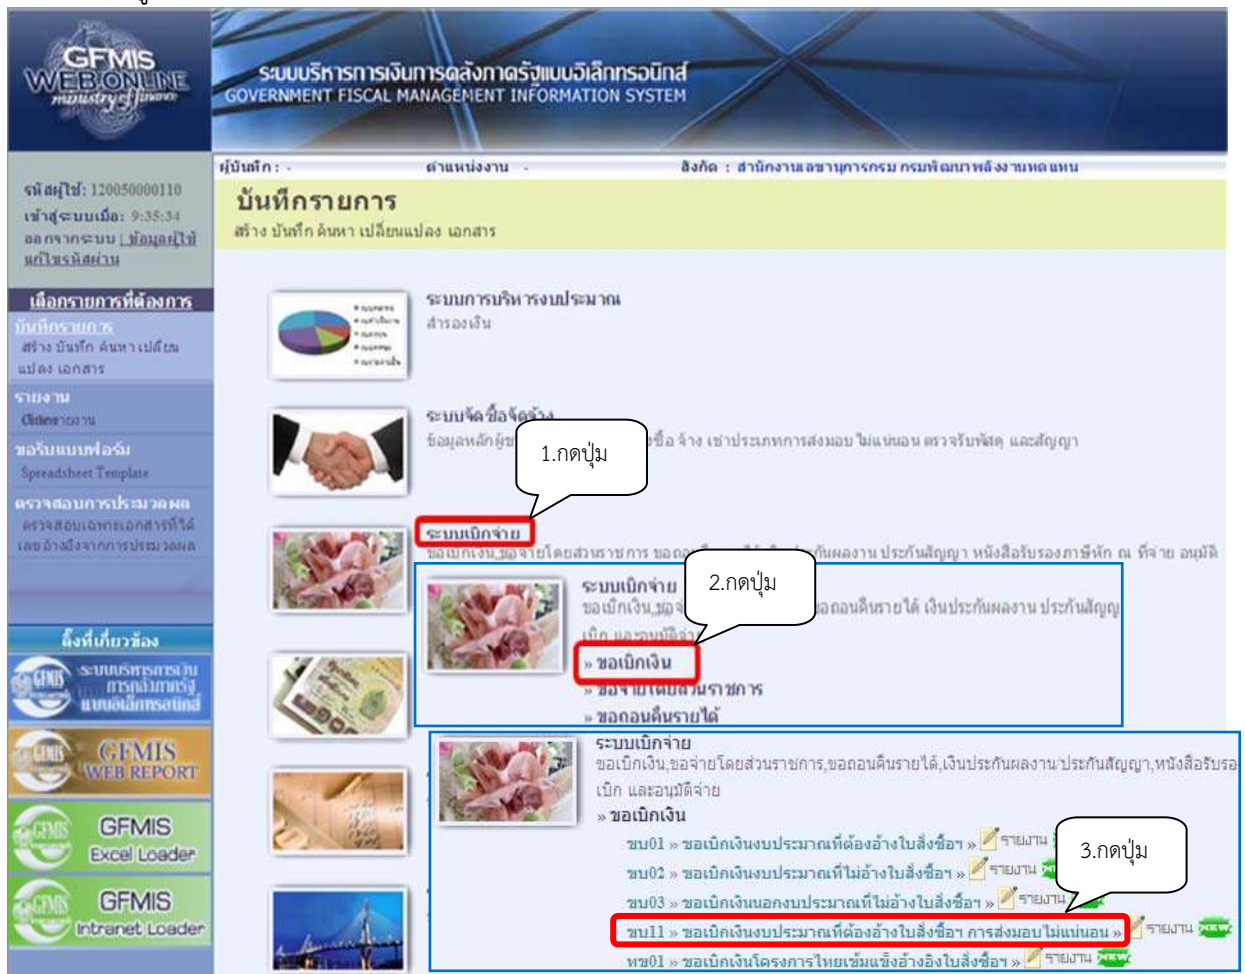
GFMIS WEB ONLINE ministry of finance

ระบบบริหารการเงินการคลังภาครัฐแบบอิเล็กทรอนิกส์
GOVERNMENT FISCAL MANAGEMENT INFORMATION SYSTEM

ผู้บันทึก : - ตำแหน่งงาน - สังกัด : สำนักงานเลขานุการกรม กรมพัฒนาพลังงานทดแทน

รหัสผู้ใช้: 120050000110
เข้าสู่ระบบเมื่อ: 9:35:34
ออกจากระบบ | ข้อมูลผู้ใช้
แก้ไขรหัสผ่าน

เลือกรายการที่ต้องการ
บันทึกรายการ
สร้าง บันทึก ค้นหา เปลี่ยนแปลง เอกสาร
รายงาน
Online รายงาน
ขอรับแบบฟอร์ม
Spreadsheet Template
ตรวจสอบการประมวลผล
ตรวจสอบเฉพาะเอกสารที่ได้เลขอ้างอิงจากการประมวลผล

ลิ้งก์ที่เกี่ยวข้อง
ระบบบริหารการเงินการคลังภาครัฐแบบอิเล็กทรอนิกส์
GFMIS WEB REPORT
GFMIS Excel Loader
GFMIS Intranet Loader

บันทึกรายการ
สร้าง บันทึก ค้นหา เปลี่ยนแปลง เอกสาร

ระบบการบริหารงบประมาณ
สำรองเงิน

ระบบจัดซื้อจัดจ้าง
ข้อมูลหลักผู้ข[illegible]ซื้อ จ้าง เช่าประเภทการส่งมอบ ไม่แน่นอน ตรวจรับพัสดุ และสัญญา

1.กดปุ่ม

ระบบเบิกจ่าย
ขอเบิกเงิน,ขอจ่ายโดยส่วนราชการ ขอถ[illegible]กันผลงาน ประกันสัญญา หนังสือรับรองภาษีหัก ณ ที่จ่าย อนุมัติ

ระบบเบิกจ่าย
ขอเบิกเงิน,ขอจ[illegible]ขอถอนคืนรายได้ เงินประกันผลงาน ประกันสัญญา
เบิก และอนุมัติจ่าย

2.กดปุ่ม

» ขอเบิกเงิน
» ขอจ่ายโดยส่วนราชการ
» ขอถอนคืนรายได้

ระบบเบิกจ่าย
ขอเบิกเงิน,ขอจ่ายโดยส่วนราชการ,ขอถอนคืนรายได้,เงินประกันผลงาน/ประกันสัญญา,หนังสือรับรอ
เบิก และอนุมัติจ่าย
» ขอเบิกเงิน
ขบ01 » ขอเบิกเงินงบประมาณที่ต้องอ้างใบสั่งซื้อฯ » รายงาน
ขบ02 » ขอเบิกเงินงบประมาณที่ไม่อ้างใบสั่งซื้อฯ » รายงาน
ขบ03 » ขอเบิกเงินนอกงบประมาณที่ไม่อ้างใบสั่งซื้อฯ » รายงาน
ขบ11 » ขอเบิกเงินงบประมาณที่ต้องอ้างใบสั่งซื้อฯ การส่งมอบไม่แน่นอน » รายงาน NEW
ทข01 » ขอเบิกเงินโครงการไทยเข้มแข็งอ้างอิงใบสั่งซื้อฯ » รายงาน NEW

3.กดปุ่ม